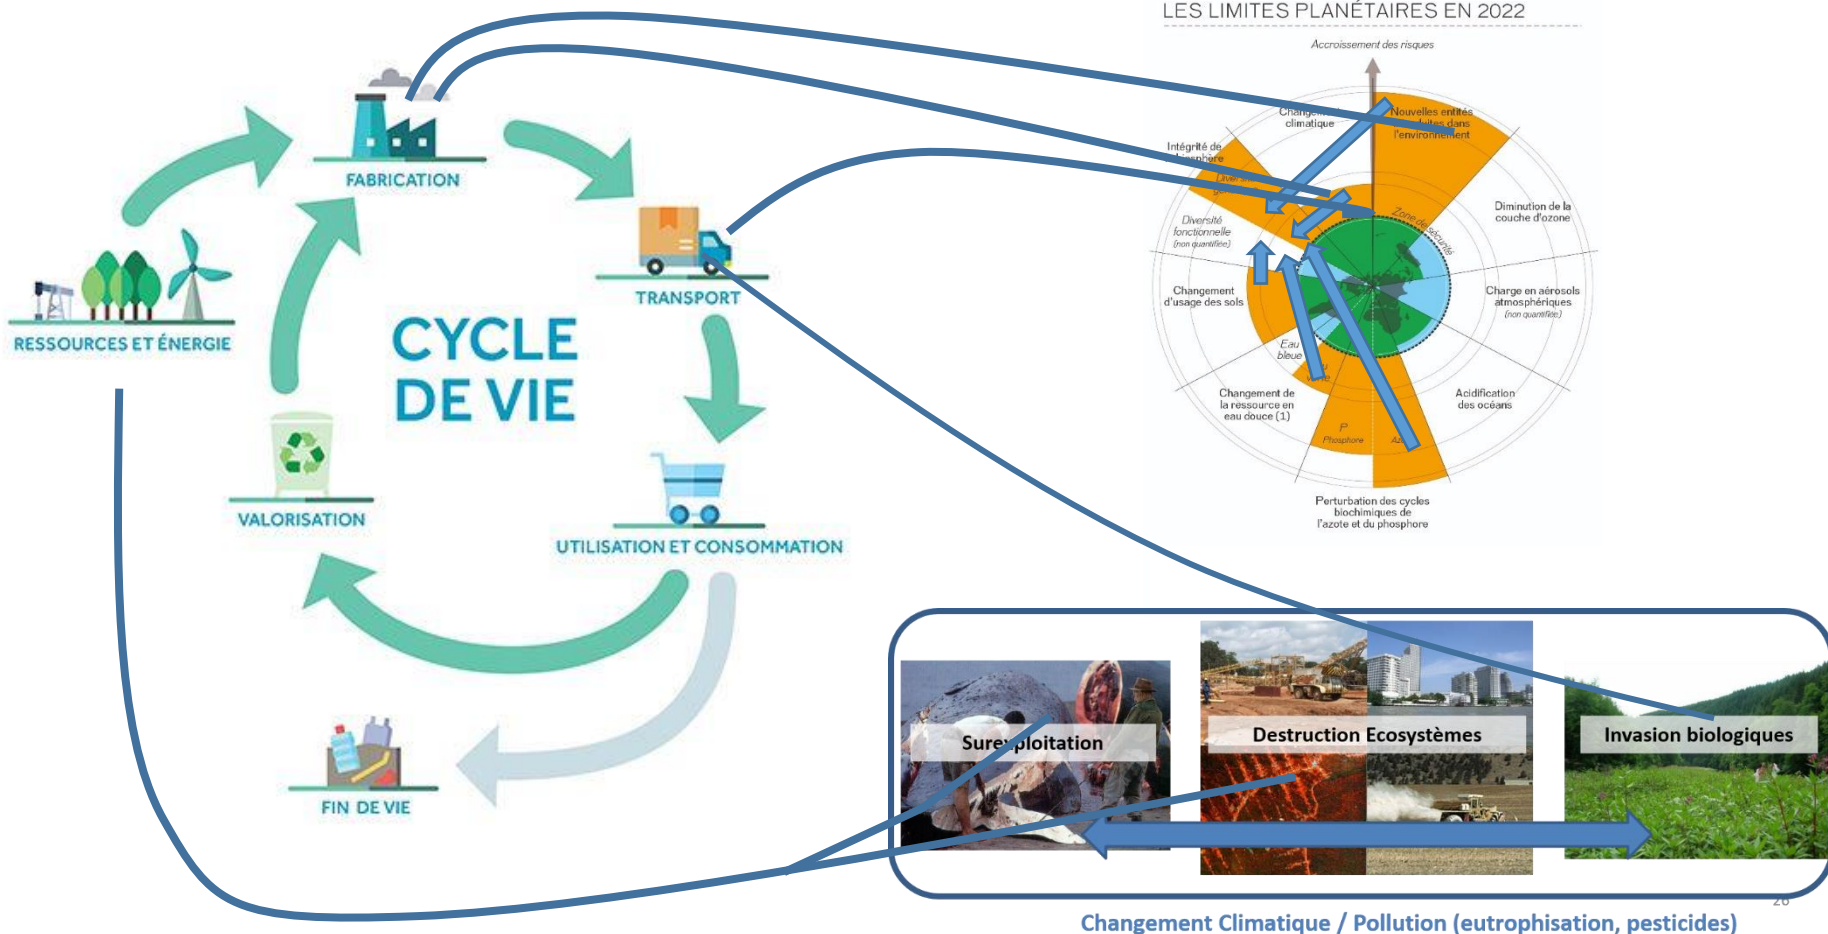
FABRICATION

TRANSPORT

RESSOURCES ET ÉNERGIE

CYCLE DE VIE

VALORISATION

UTILISATION ET CONSOMMATION

FIN DE VIE

LES LIMITES PLANÉTAIRES EN 2022

Accroissement des risques

Changement climatique

Nouvelles entités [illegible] dans l'environnement

Intégrité de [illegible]sphère

Diminution de la couche d'ozone

Diversité fonctionnelle (non quantifiée)

Zone de sécurité

Changement d'usage des sols

Charge en aérosols atmosphériques (non quantifiée)

Eau bleue

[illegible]verte

Changement de la ressource en eau douce (1)

Acidification des océans

P Phosphore

Az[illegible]

Perturbation des cycles biochimiques de l'azote et du phosphore

Sure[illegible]ploitation

Destruction Ecosystèmes

Invasion biologiques

26

Changement Climatique / Pollution (eutrophisation, pesticides)